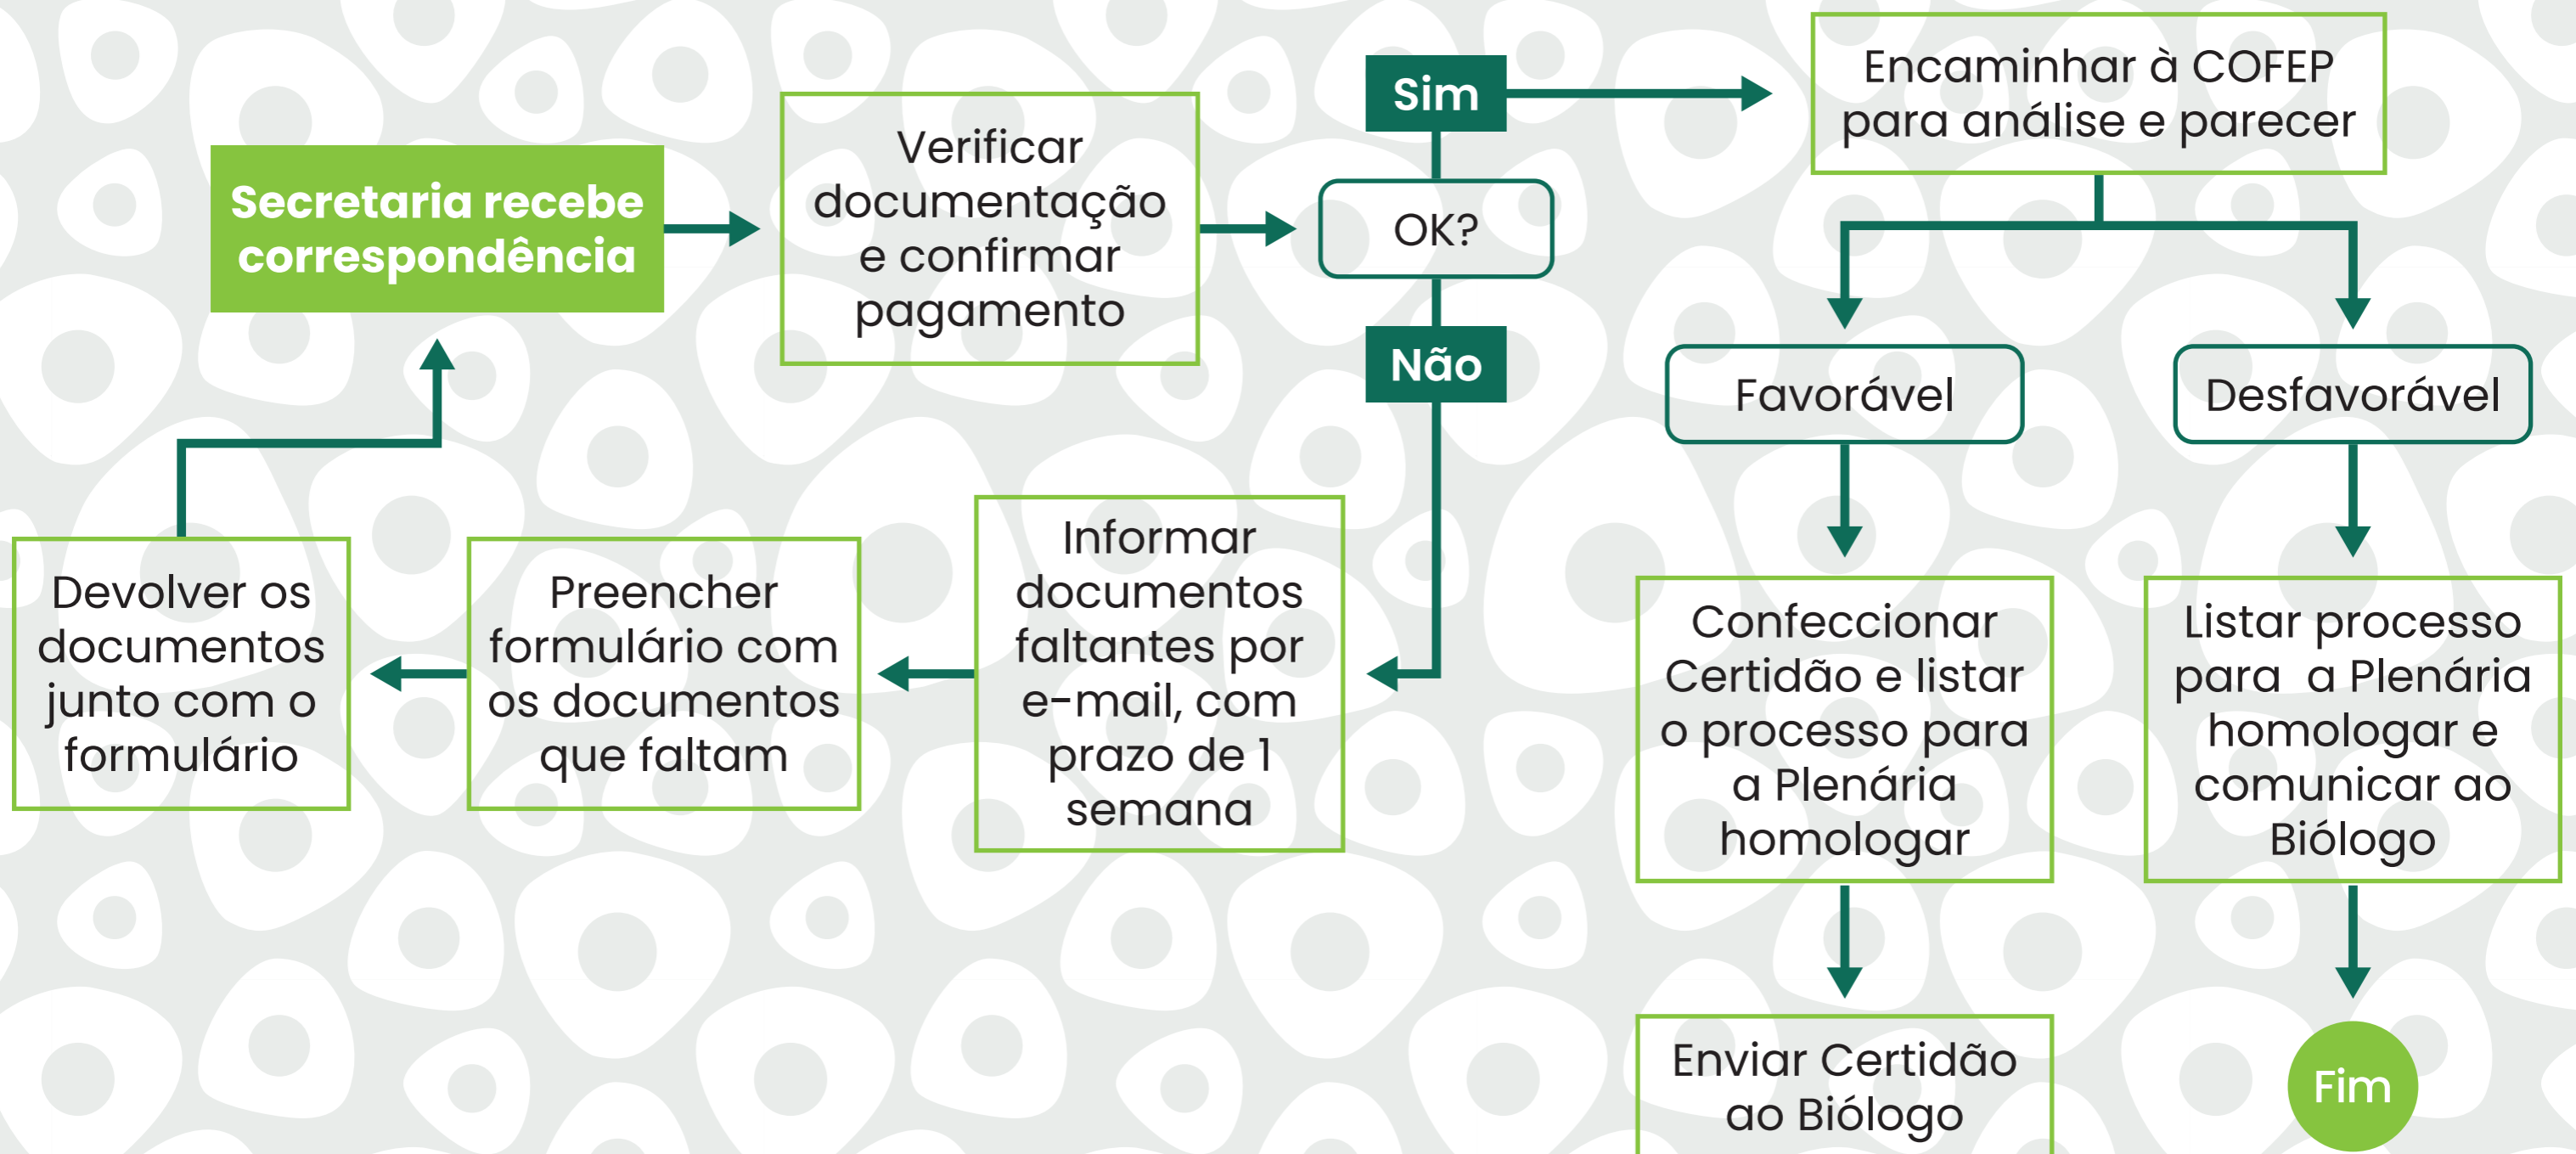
Secretaria recebe correspondência

Verificar documentação e confirmar pagamento

OK?

Sim

Não

Encaminhar à COFEP para análise e parecer

Favorável

Desfavorável

Informar documentos faltantes por e-mail, com prazo de 1 semana

Preencher formulário com os documentos que faltam

Devolver os documentos junto com o formulário

Confeccionar Certidão e listar o processo para a Plenária homologar

Listar processo para a Plenária homologar e comunicar ao Biólogo

Enviar Certidão ao Biólogo

Fim